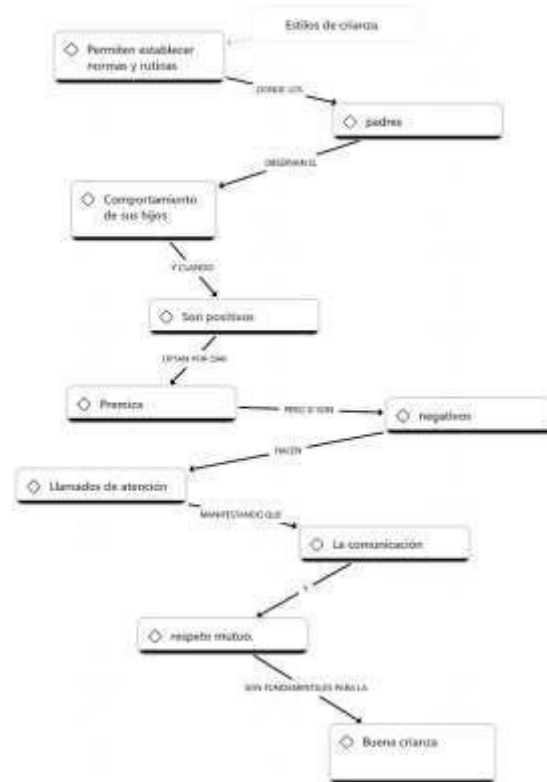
Estilos de crianza

Permiten establecer normas y rutinas

DONDE LOS

padres

OBSERVAN EL

Comportamiento de sus hijos

Y CUANDO

Son positivos

OPTAN POR DAR

Premios

PERO SI SON

negativos

HACEN

Llamados de atencion

MANIFESTANDO QUE

La comunicación

Y

respeto mutuo.

SON FUNDAMENTALES PARA LA

Buena crianza